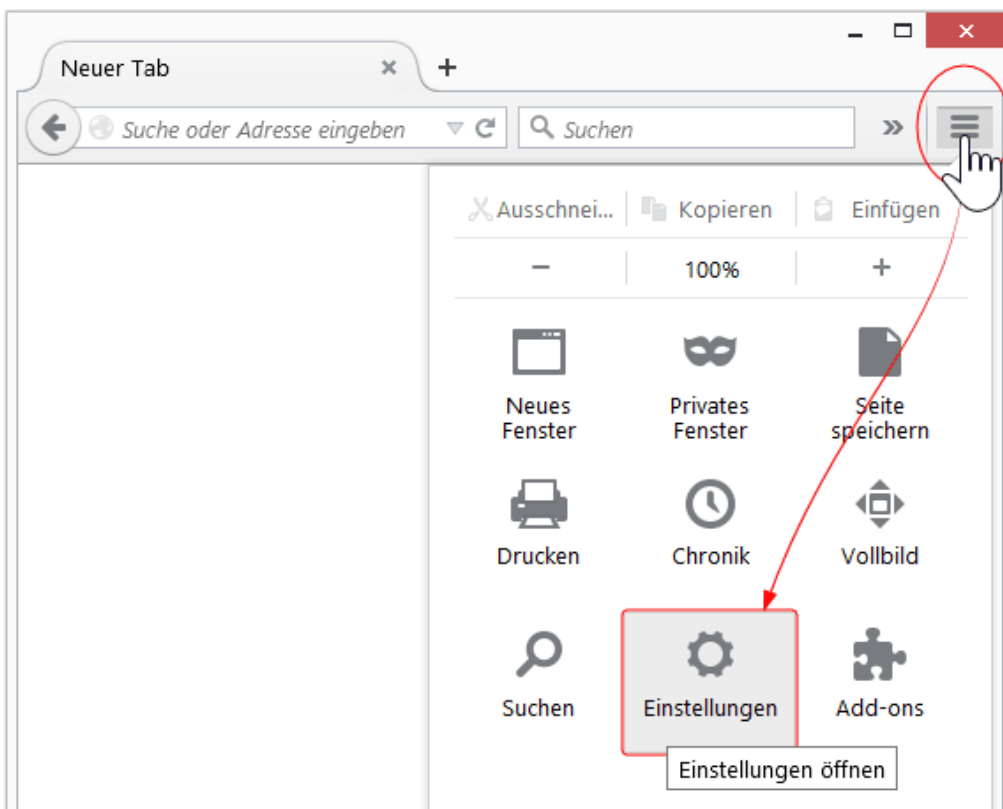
Neuer Tab ×
+
Suche oder Adresse eingeben
Suchen
»
Ausschnei... Kopieren Einfügen
− 100% +
Neues Fenster
Privates Fenster
Seite speichern
Drucken
Chronik
Vollbild
Suchen
Einstellungen
Add-ons
Einstellungen öffnen